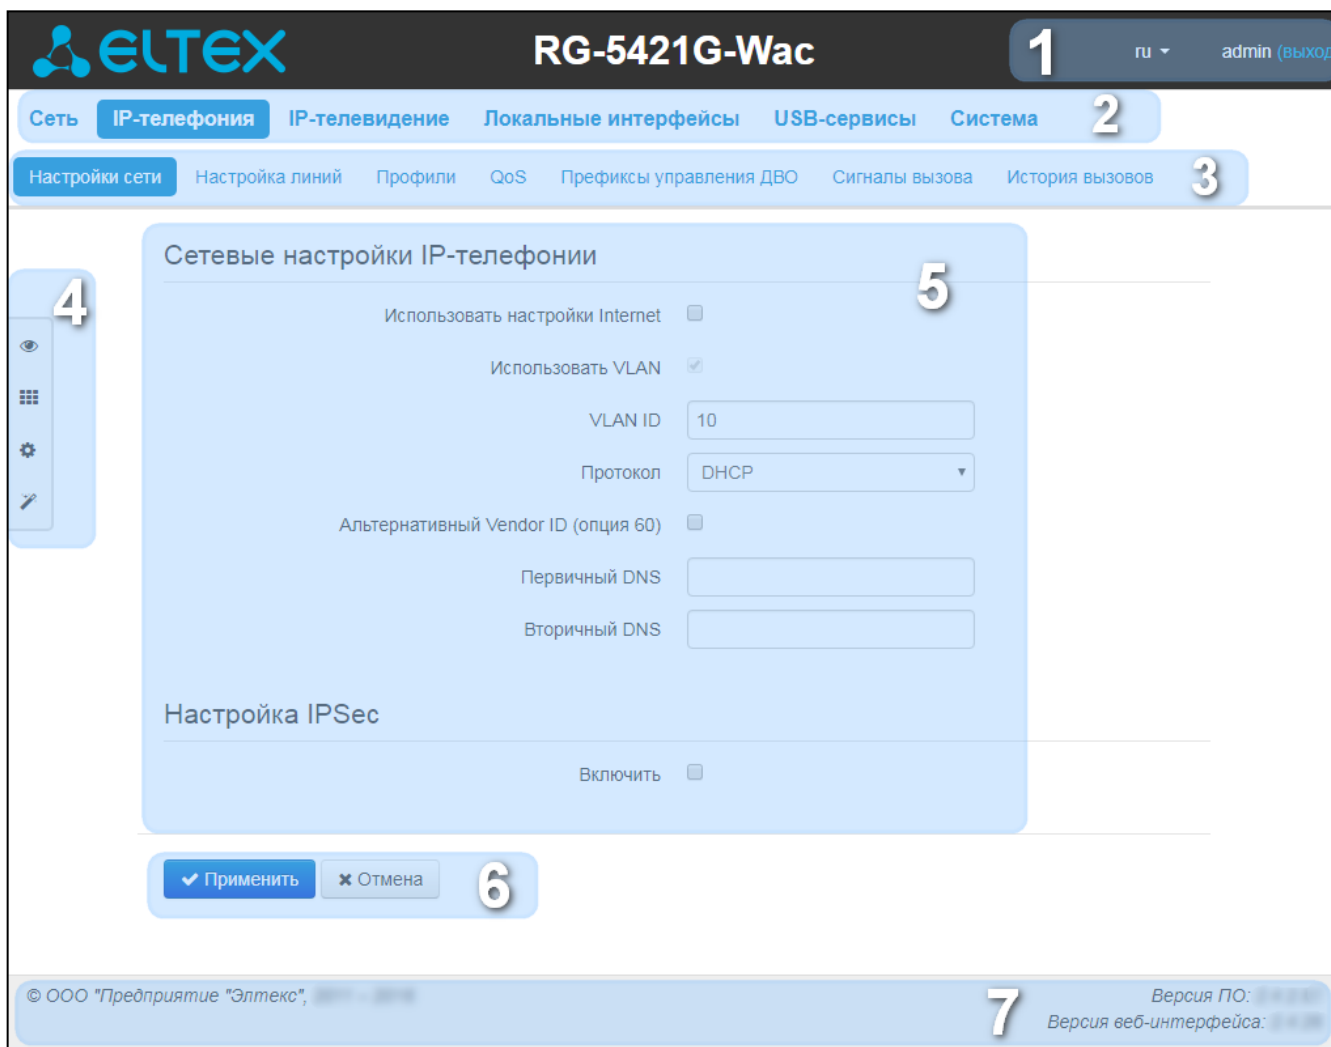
ELTEX

RG-5421G-Wac

1

ru

admin (выход

Сеть IP-телефония IP-телевидение Локальные интерфейсы USB-сервисы Система 2

Настройки сети Настройка линий Профили QoS Префиксы управления ДВО Сигналы вызова История вызовов 3

4

Сетевые настройки IP-телефонии

5

Использовать настройки Internet

Использовать VLAN

VLAN ID 10

Протокол DHCP

Альтернативный Vendor ID (опция 60)

Первичный DNS

Вторичный DNS

Настройка IPSec

Включить

✔ Применить ✖ Отмена 6

© ООО "Предприятие "Элтекс", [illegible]

7

Версия ПО: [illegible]

Версия веб-интерфейса: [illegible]